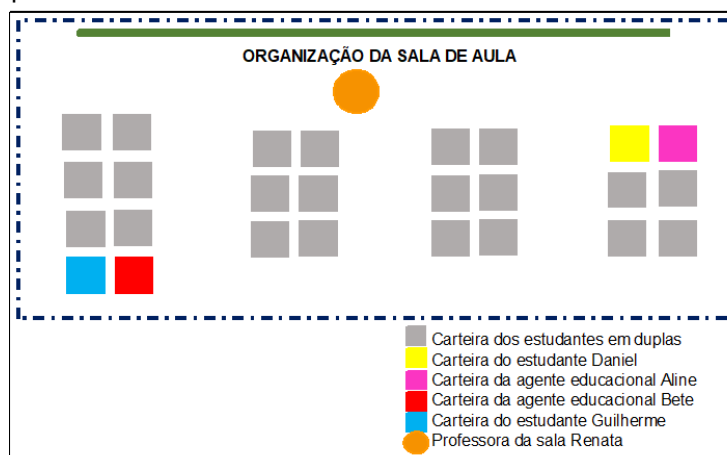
ORGANIZAÇÃO DA SALA DE AULA

Carteira dos estudantes em duplas
Carteira do estudante Daniel
Carteira da agente educacional Aline
Carteira da agente educacional Bete
Carteira do estudante Guilherme
Professora da sala Renata